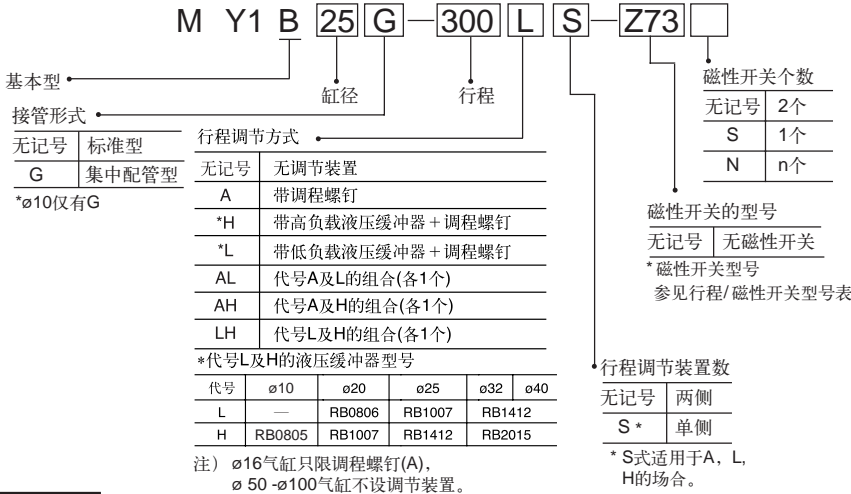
M Y1 B 25 G − 300 L S − Z73 □

基本型

缸径

行程

接管形式

| 无记号 | 标准型 |
|---|---|
| G | 集中配管型 |

*ø10仅有G

行程调节方式

| 无记号 | 无调节装置 |
|---|---|
| A | 带调程螺钉 |
| *H | 带高负载液压缓冲器 + 调程螺钉 |
| *L | 带低负载液压缓冲器 + 调程螺钉 |
| AL | 代号A及L的组合(各1个) |
| AH | 代号A及H的组合(各1个) |
| LH | 代号L及H的组合(各1个) |

*代号L及H的液压缓冲器型号

| 代号 | ø10 | ø20 | ø25 | ø32 | ø40 |
|---|---|---|---|---|---|
| L | — | RB0806 | RB1007 | RB1412 | |
| H | RB0805 | RB1007 | RB1412 | RB2015 | |

注）ø16气缸只限调程螺钉(A)，
ø 50 -ø100气缸不设调节装置。

磁性开关个数

| 无记号 | 2个 |
|---|---|
| S | 1个 |
| N | n个 |

磁性开关的型号

| 无记号 | 无磁性开关 |
|---|---|

* 磁性开关型号
参见行程/磁性开关型号表

行程调节装置数

| 无记号 | 两侧 |
|---|---|
| S * | 单侧 |

* S式适用于A，L，H的场合。